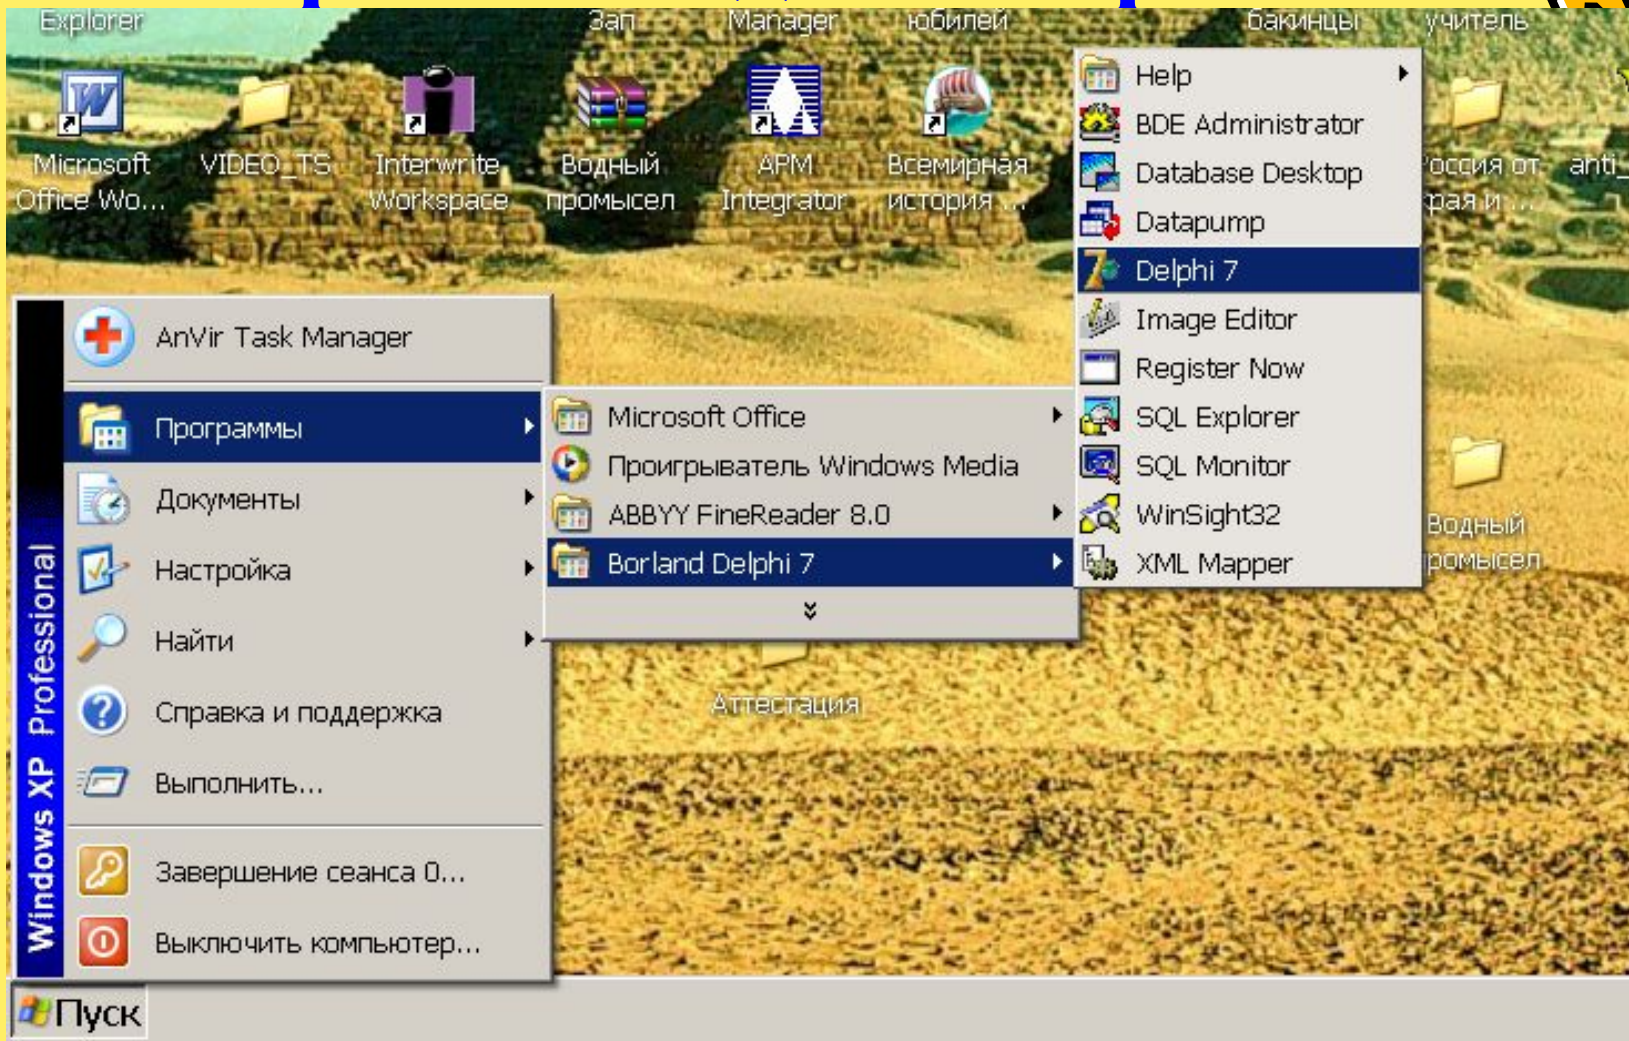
Explorer Зап Manager юбилей бакинцы учитель

Microsoft Office Wo...

VIDEO_TS

Interwrite Workspace

Водный промысел

APM Integrator

Всемирная история ...

оссия от рая и ...

anti_

Help

BDE Administrator

Database Desktop

Datapump

Delphi 7

Image Editor

Register Now

SQL Explorer

SQL Monitor

WinSight32

XML Mapper

Водный промысел

AnVir Task Manager

Программы

Документы

Настройка

Найти

Справка и поддержка

Выполнить...

Завершение сеанса 0...

Выключить компьютер...

Microsoft Office

Проигрыватель Windows Media

ABBYY FineReader 8.0

Borland Delphi 7

Аттестация

Windows XP Professional

Пуск